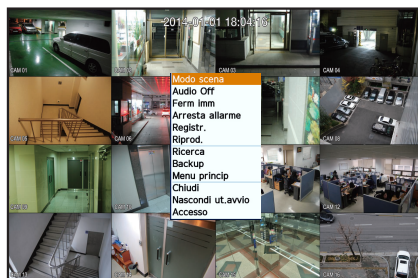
2015-01-01 18:04:16

CAM 01
CAM 02
CAM 03
CAM 04
CAM 05
CAM 06
CAM 08
CAM 09
CAM 12
CAM 13

Modo scena
Audio Off
Ferm imm
Arresta allarme
Registr.
Riprod.
Ricerca
Backup
Menu princip
Chiudi
Nascondi ut.avvio
Accesso